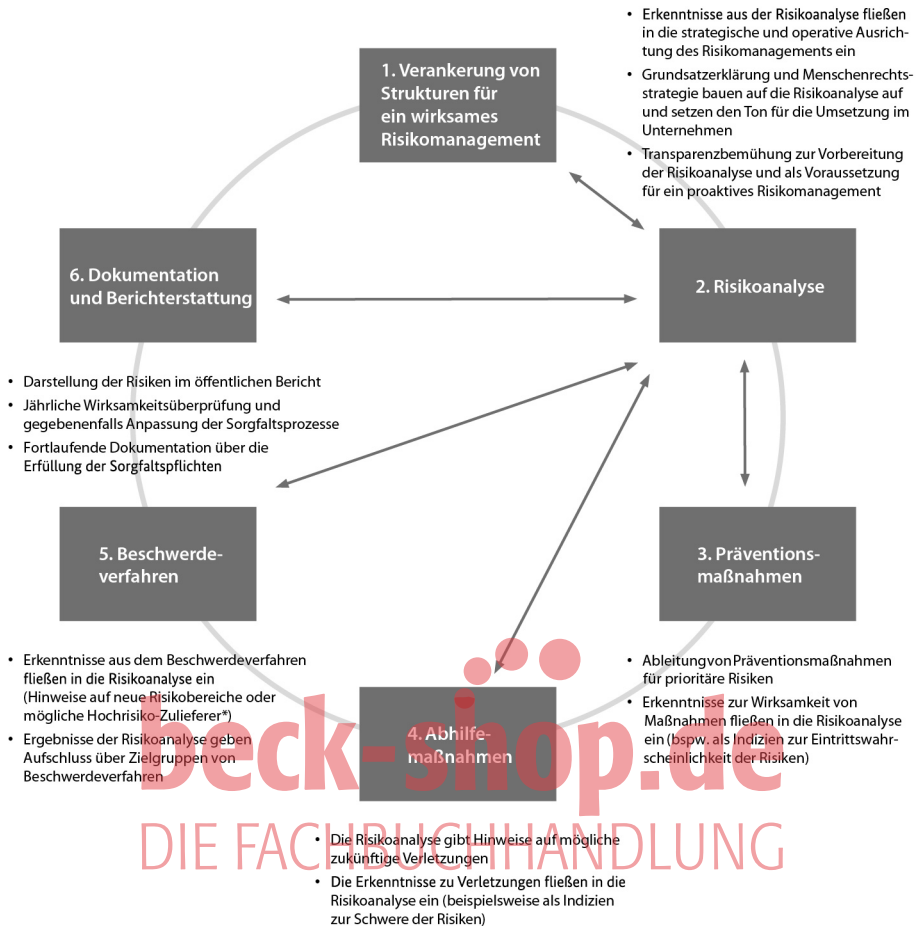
- Erkenntnisse aus der Risikoanalyse fließen in die strategische und operative Ausrichtung des Risikomanagements ein
- Grundsatzerklärung und Menschenrechtsstrategie bauen auf die Risikoanalyse auf und setzen den Ton für die Umsetzung im Unternehmen
- Transparenzbemühung zur Vorbereitung der Risikoanalyse und als Voraussetzung für ein proaktives Risikomanagement

1. Verankerung von Strukturen für ein wirksames Risikomanagement

6. Dokumentation und Berichterstattung

2. Risikoanalyse

- Darstellung der Risiken im öffentlichen Bericht
- Jährliche Wirksamkeitsüberprüfung und gegebenenfalls Anpassung der Sorgfaltsprozesse
- Fortlaufende Dokumentation über die Erfüllung der Sorgfaltspflichten

5. Beschwerdeverfahren

3. Präventionsmaßnahmen

- Erkenntnisse aus dem Beschwerdeverfahren fließen in die Risikoanalyse ein (Hinweise auf neue Risikobereiche oder mögliche Hochrisiko-Zulieferer*)
- Ergebnisse der Risikoanalyse geben Aufschluss über Zielgruppen von Beschwerdeverfahren

4. Abhilfemaßnahmen

- Ableitung von Präventionsmaßnahmen für prioritäre Risiken
- Erkenntnisse zur Wirksamkeit von Maßnahmen fließen in die Risikoanalyse ein (bspw. als Indizien zur Eintrittswahrscheinlichkeit der Risiken)

beck-shop.de
DIE FACHBUCHHANDLUNG

- Die Risikoanalyse gibt Hinweise auf mögliche zukünftige Verletzungen
- Die Erkenntnisse zu Verletzungen fließen in die Risikoanalyse ein (beispielsweise als Indizien zur Schwere der Risiken)